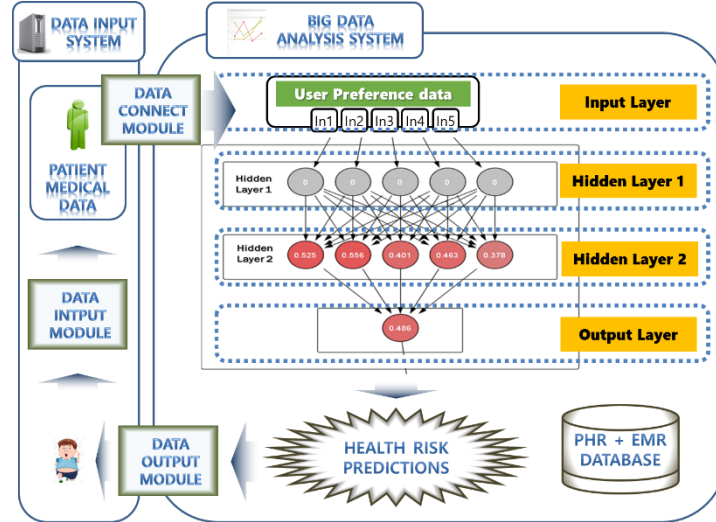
DATA INPUT SYSTEM

BIG DATA ANALYSIS SYSTEM

DATA CONNECT MODULE

PATIENT MEDICAL DATA

User Preference data

In1 In2 In3 In4 In5

Input Layer

Hidden Layer 1

0 0 0 0 0

Hidden Layer 1

Hidden Layer 2

0.525 0.556 0.401 0.463 0.378

Hidden Layer 2

0.486

Output Layer

DATA INTPUT MODULE

DATA OUTPUT MODULE

HEALTH RISK PREDICTIONS

PHR + EMR DATABASE